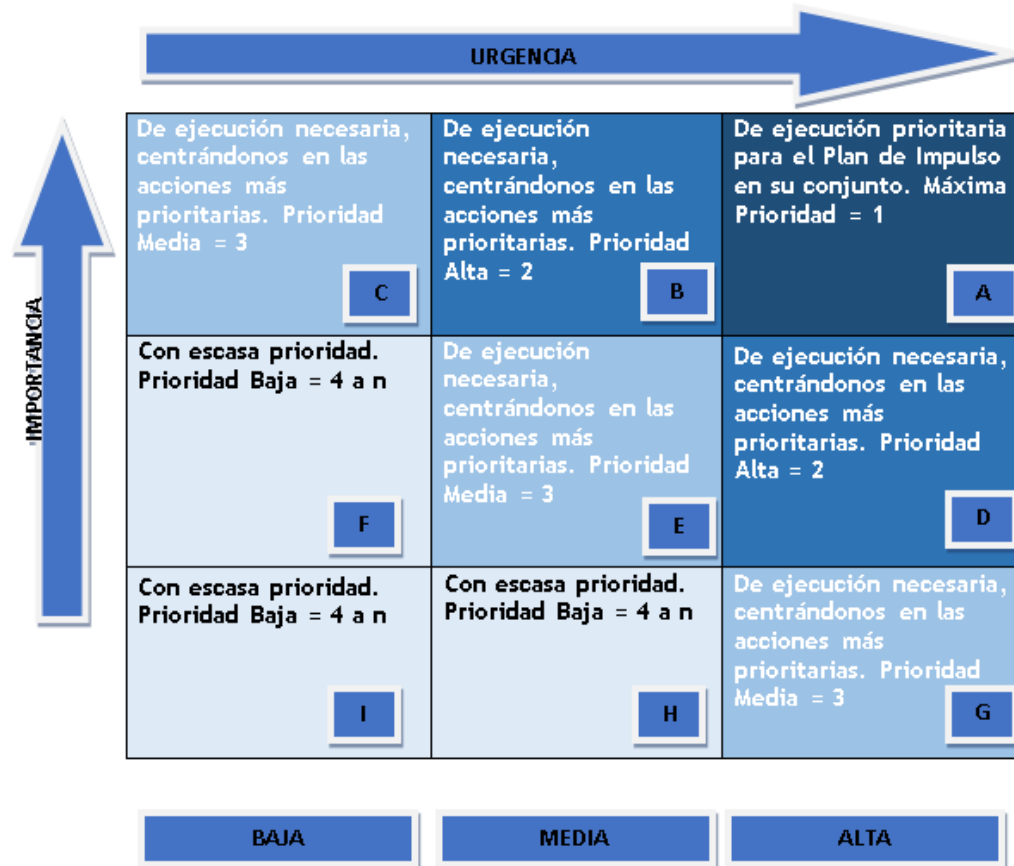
URGENCIA

IMPORTANCIA

| De ejecución necesaria, centrándonos en las acciones más prioritarias. Prioridad Media = 3 C | De ejecución necesaria, centrándonos en las acciones más prioritarias. Prioridad Alta = 2 B | De ejecución prioritaria para el Plan de Impulso en su conjunto. Máxima Prioridad = 1 A |
|---|---|---|
| Con escasa prioridad. Prioridad Baja = 4 a n F | De ejecución necesaria, centrándonos en las acciones más prioritarias. Prioridad Media = 3 E | De ejecución necesaria, centrándonos en las acciones más prioritarias. Prioridad Alta = 2 D |
| Con escasa prioridad. Prioridad Baja = 4 a n I | Con escasa prioridad. Prioridad Baja = 4 a n H | De ejecución necesaria, centrándonos en las acciones más prioritarias. Prioridad Media = 3 G |

BAJA

MEDIA

ALTA